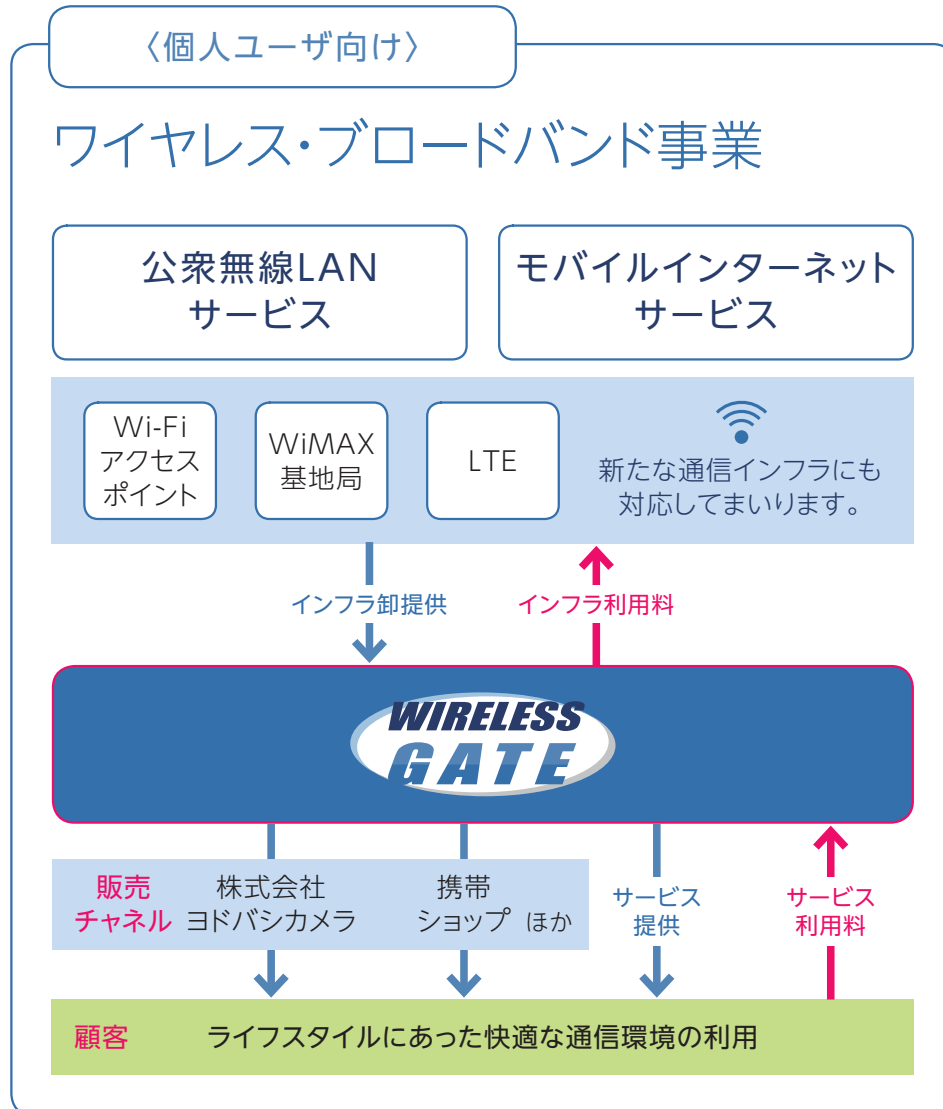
〈個人ユーザ向け〉

ワイヤレス・ブロードバンド事業

公衆無線LAN サービス

モバイルインターネット サービス

Wi-Fi アクセスポイント

WiMAX 基地局

LTE

新たな通信インフラにも対応してまいります。

インフラ卸提供

インフラ利用料

WIRELESS GATE

販売チャネル

株式会社ヨドバシカメラ

携帯ショップ ほか

サービス提供

サービス利用料

顧客

ライフスタイルにあった快適な通信環境の利用